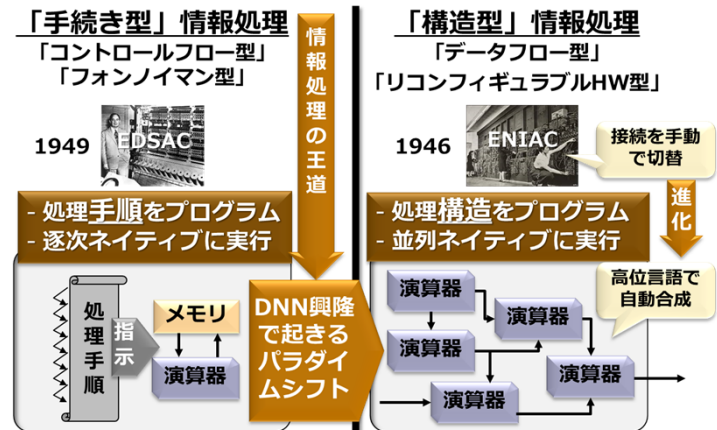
「手続き型」情報処理
「コントロールフロー型」
「フォンノイマン型」

1949 EDSAC

- 処理手順をプログラム
- 逐次ネイティブに実行

処理手順

指示

メモリ

演算器

情報処理の王道

DNN興隆で起きるパラダイムシフト

「構造型」情報処理
「データフロー型」
「リコンフィギュラブルHW型」

1946 ENIAC

接続を手動で切替

進化

- 処理構造をプログラム
- 並列ネイティブに実行

高位言語で自動合成

演算器

演算器

演算器

演算器

演算器